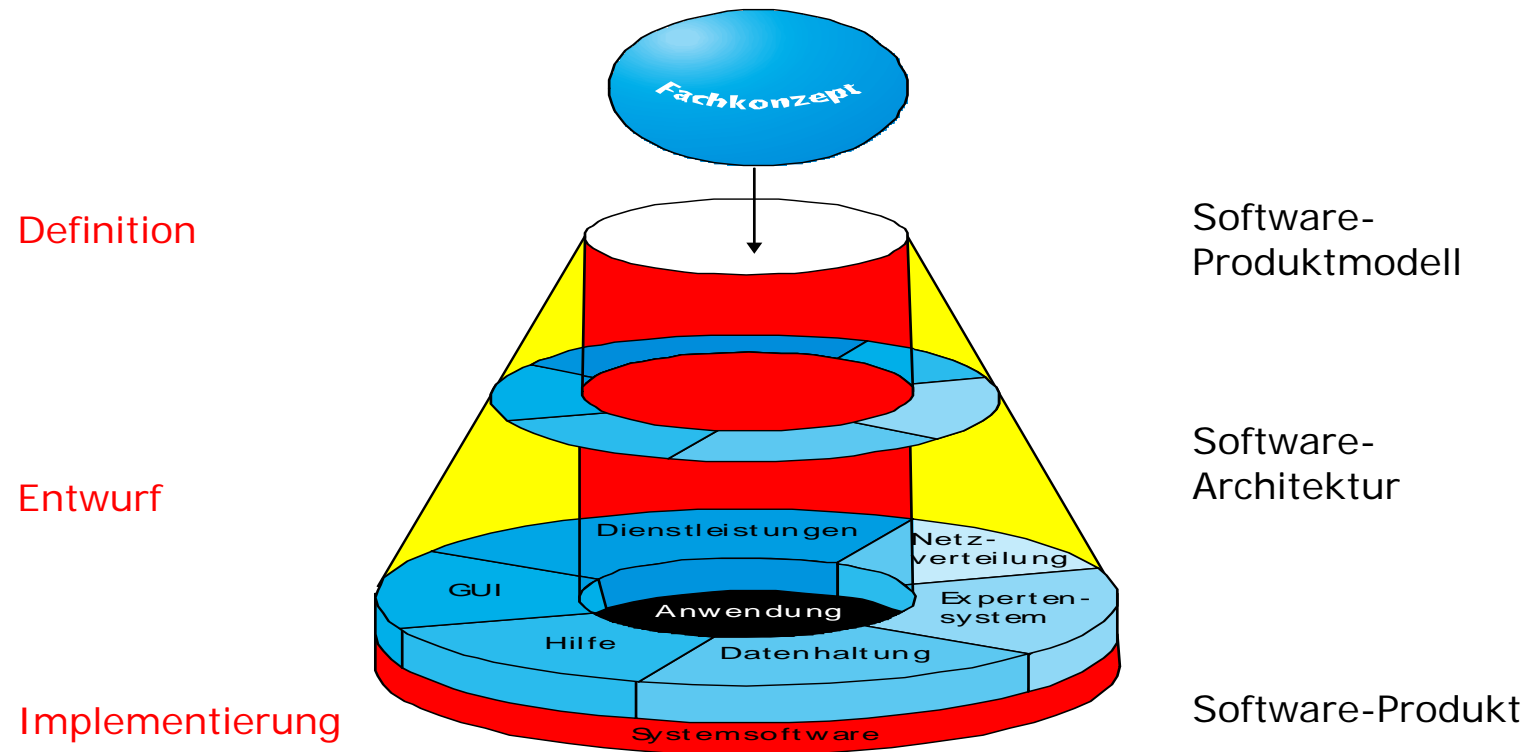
Fachkonzept

Definition

Software-Produktmodell

Software-Architektur

Entwurf

Dienstleistungen

Netzverteilung

GUI

Anwendung

Expertensystem

Hilfe

Datenhaltung

Implementierung

Software-Produkt

Systemsoftware